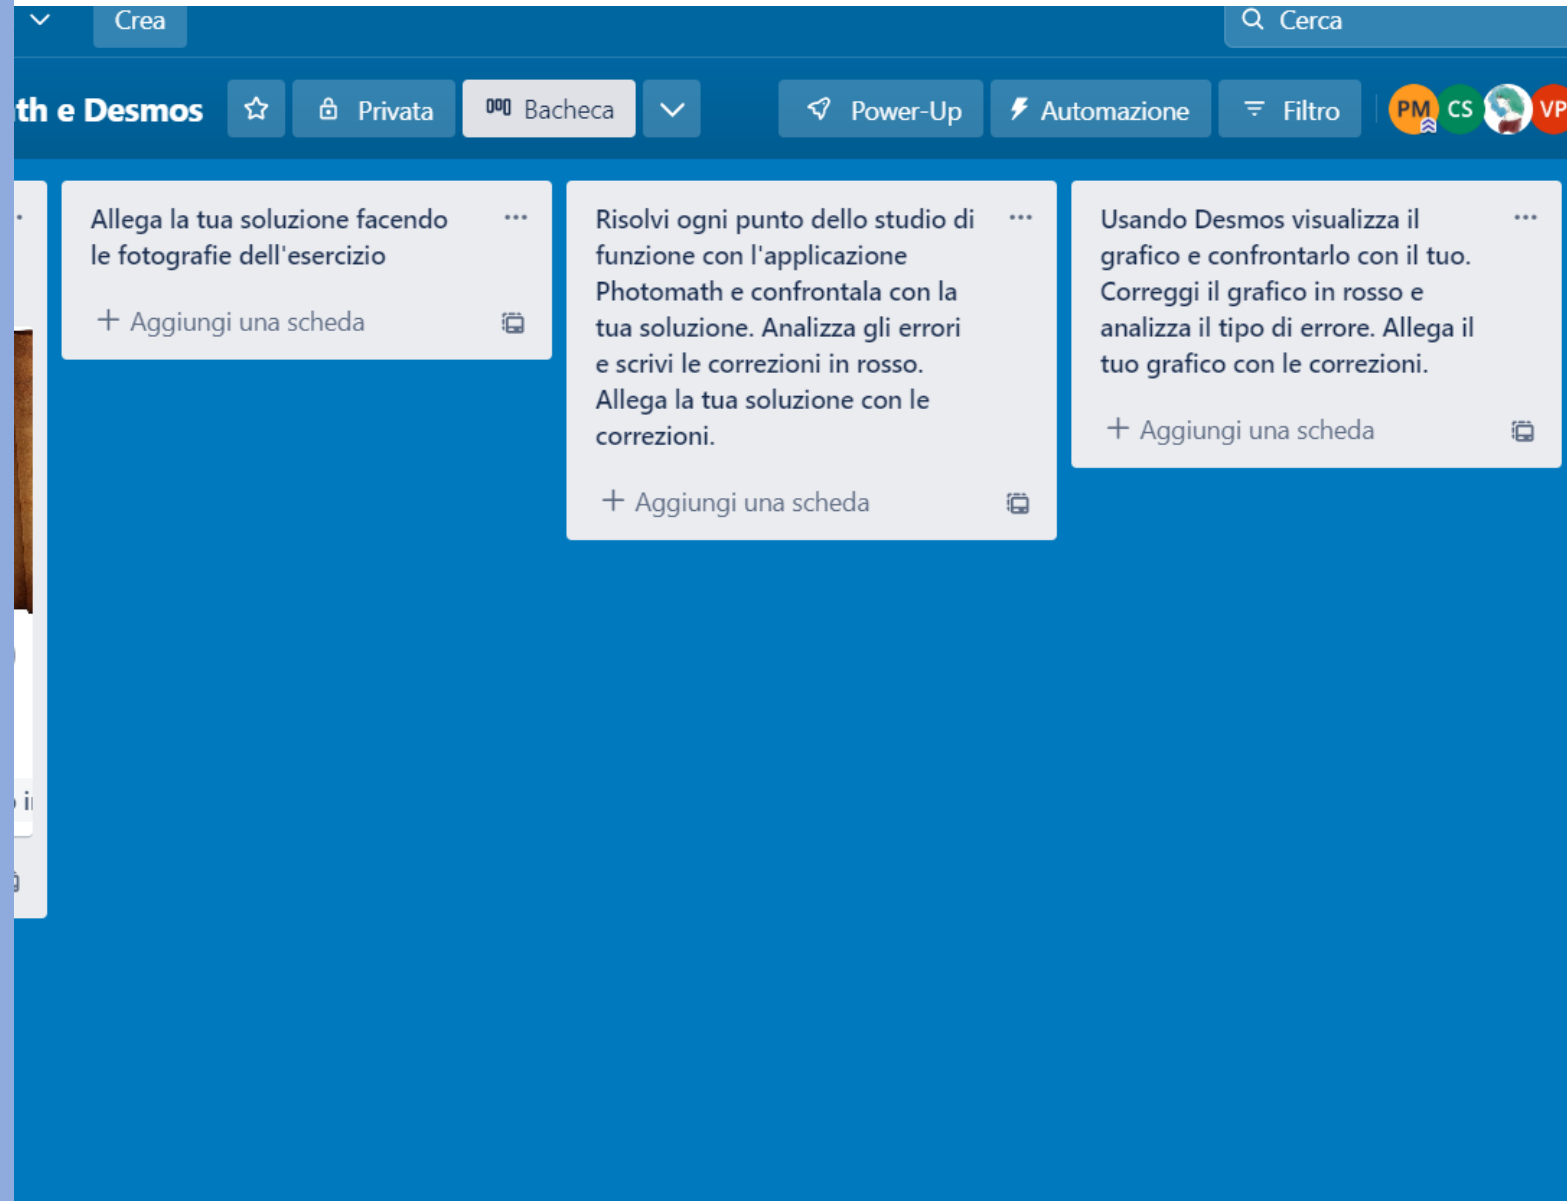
Crea

Cerca

th e Desmos

Privata

Bacheca

Power-Up

Automazione

Filtro

PM CS VP

Allega la tua soluzione facendo le fotografie dell'esercizio

+ Aggiungi una scheda

Risolvi ogni punto dello studio di funzione con l'applicazione Photomath e confrontala con la tua soluzione. Analizza gli errori e scrivi le correzioni in rosso. Allega la tua soluzione con le correzioni.

+ Aggiungi una scheda

Usando Desmos visualizza il grafico e confrontarlo con il tuo. Correggi il grafico in rosso e analizza il tipo di errore. Allega il tuo grafico con le correzioni.

+ Aggiungi una scheda